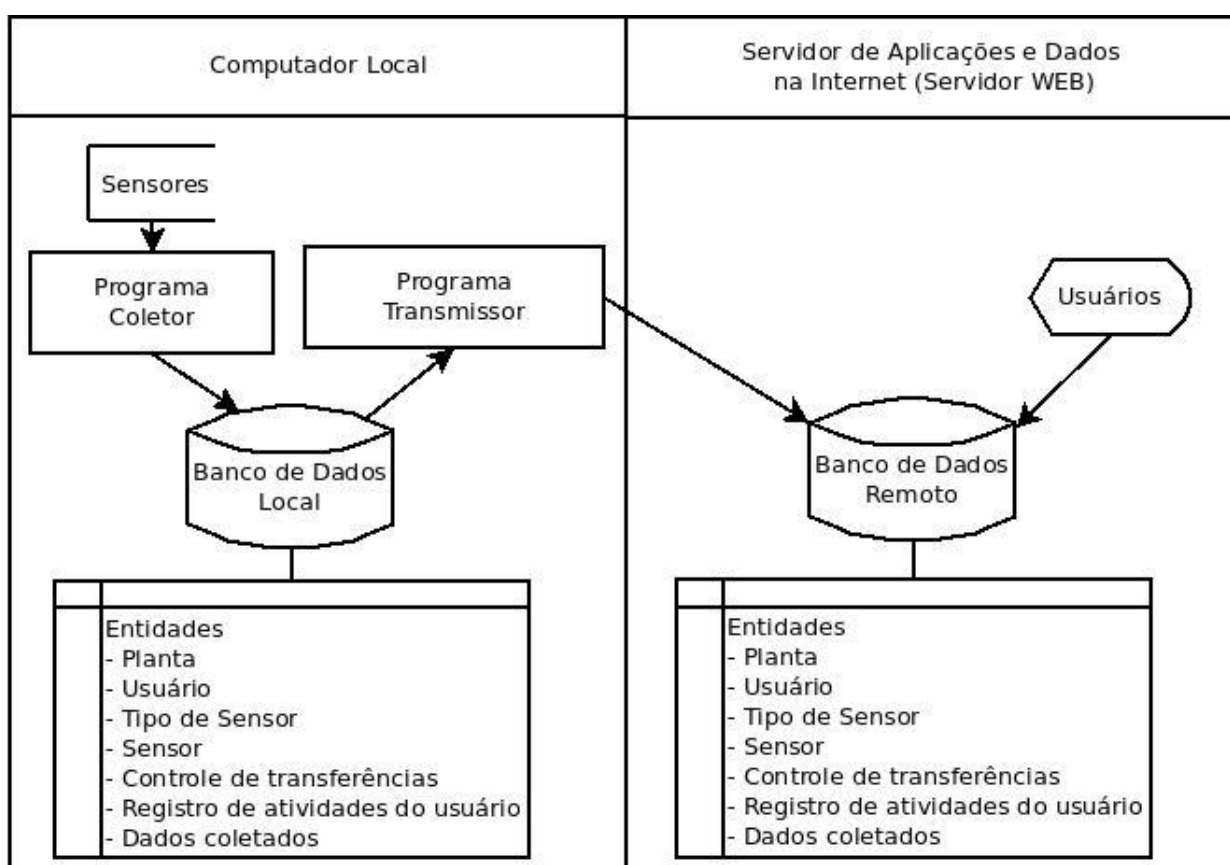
Computador Local

Servidor de Aplicações e Dados na Internet (Servidor WEB)

Sensores

Programa Coletor

Programa Transmissor

Usuários

Banco de Dados Local

Banco de Dados Remoto

Entidades
- Planta
- Usuário
- Tipo de Sensor
- Sensor
- Controle de transferências
- Registro de atividades do usuário
- Dados coletados

Entidades
- Planta
- Usuário
- Tipo de Sensor
- Sensor
- Controle de transferências
- Registro de atividades do usuário
- Dados coletados